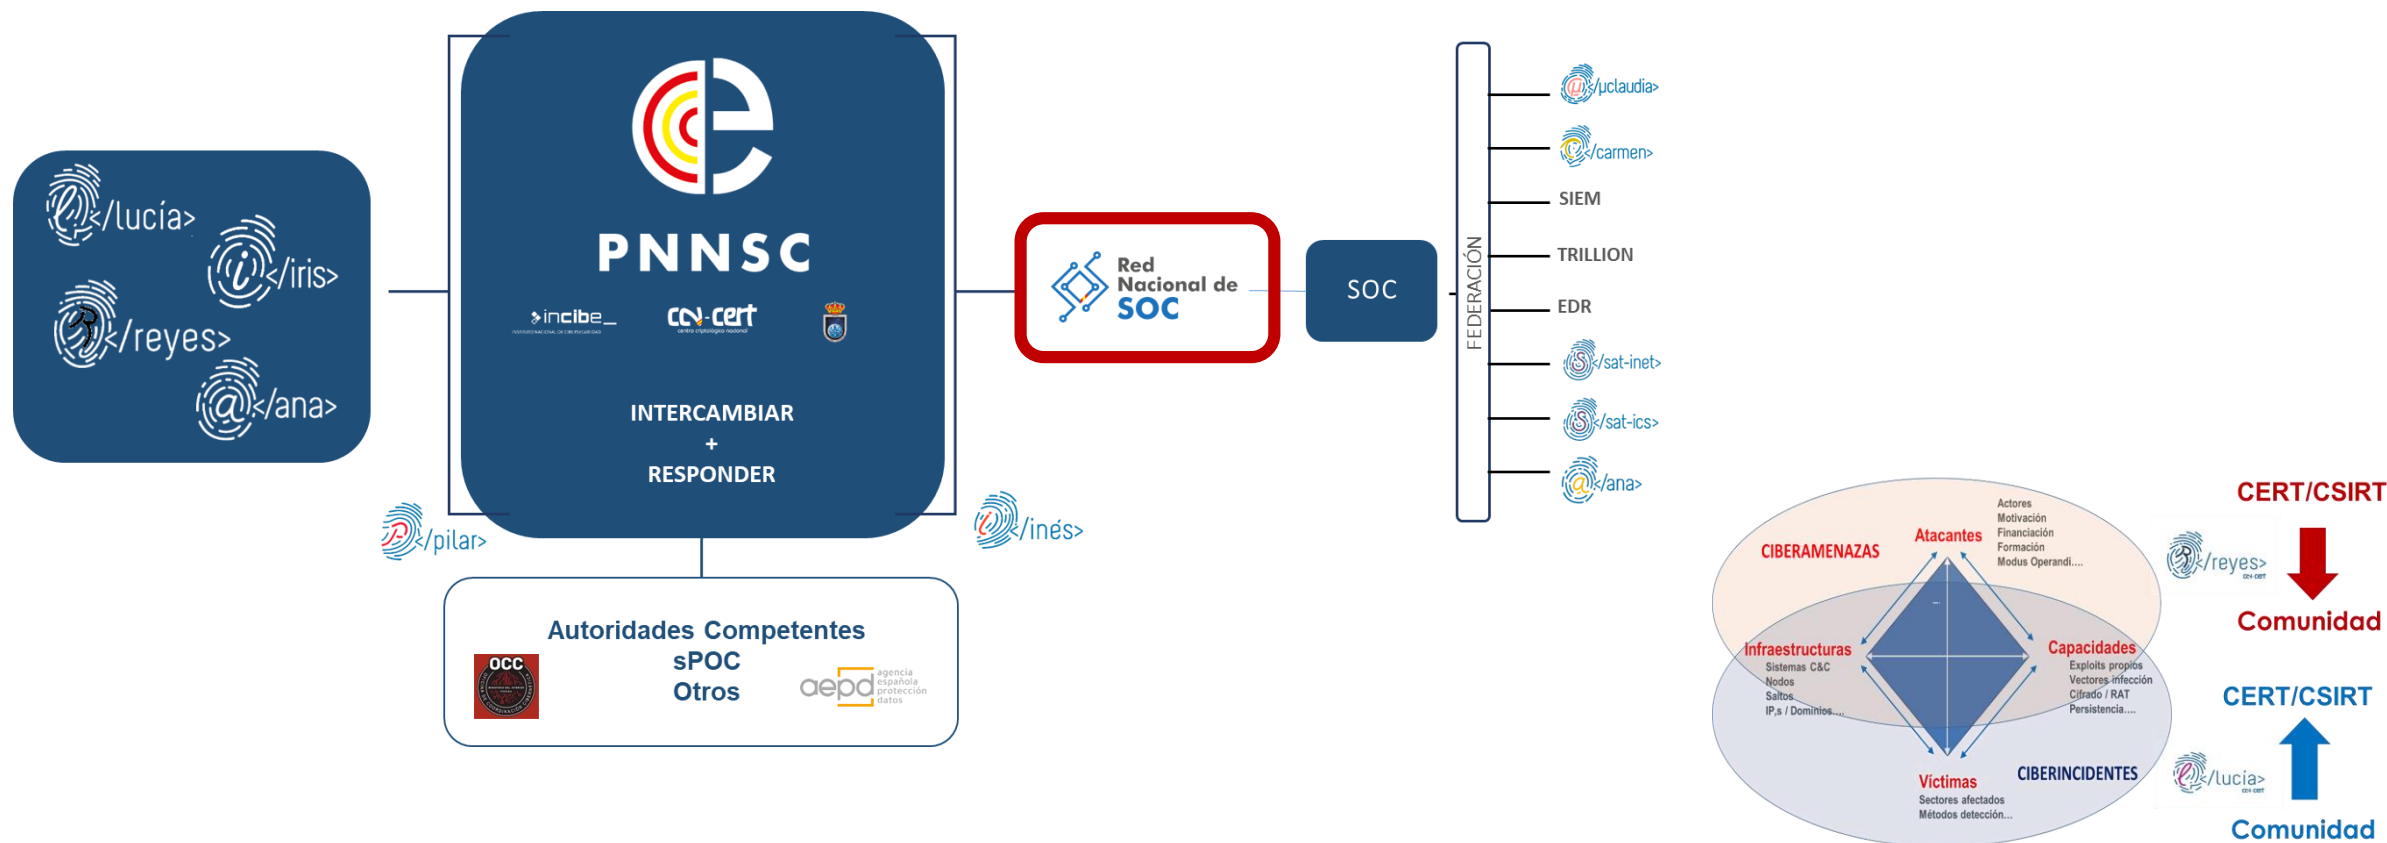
</lucía>
</iris>
</reyes>
</ana>

PNNSC
incibe_
CCN-cert
INTERCAMBIAR
+
RESPONDER

</pilar>
</inés>

Autoridades Competentes
sPOC
Otros
OCC
aepd agencia española protección datos

Red Nacional de SOC

SOC

FEDERACIÓN
</claudia>
</carmen>
SIEM
TRILLION
EDR
</sat-inet>
</sat-ics>
</ana>

CIBERAMENAZAS
Atacantes
Actores
Motivación
Financiación
Formación
Modus Operandi....
Infraestructuras
Sistemas C&C
Nodos
Saltos
IP,s / Dominios....
Capacidades
Exploits propios
Vectores infección
Cifrado / RAT
Persistencia....
Victimas
Sectores afectados
Métodos detección...
CIBERINCIDENTES

CERT/CSIRT
</reyes>
Comunidad
CERT/CSIRT
</lucía>
Comunidad